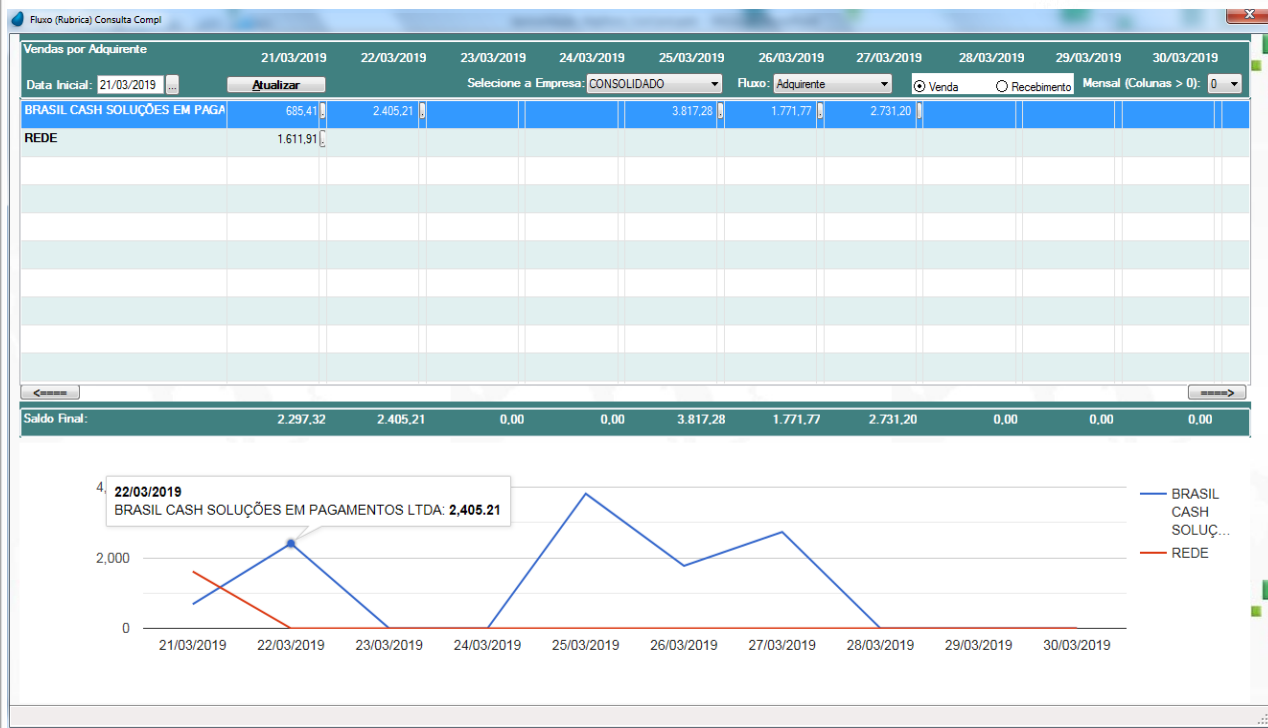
Fluxo (Rubrica) Consulta Compl

Vendas por Adquirente

| | 21/03/2019 | 22/03/2019 | 23/03/2019 | 24/03/2019 | 25/03/2019 | 26/03/2019 | 27/03/2019 | 28/03/2019 | 29/03/2019 | 30/03/2019 |
|---|---|---|---|---|---|---|---|---|---|---|
| BRASIL CASH SOLUÇÕES EM PAGA | 685,41 | 2.405,21 | | | 3.817,28 | 1.771,77 | 2.731,20 | | | |
| REDE | 1.611,91 | | | | | | | | | |

Data Inicial: 21/03/2019 ...
Atualizar
Selecione a Empresa: CONSOLIDADO
Fluxo: Adquirente
Venda
Recebimento
Mensal (Colunas > 0): 0

<====
====>

| Saldo Final: | 2.297,32 | 2.405,21 | 0,00 | 0,00 | 3.817,28 | 1.771,77 | 2.731,20 | 0,00 | 0,00 | 0,00 |
|---|---|---|---|---|---|---|---|---|---|---|

22/03/2019
BRASIL CASH SOLUÇÕES EM PAGAMENTOS LTDA: 2,405.21

4,
2,000
0

21/03/2019 22/03/2019 23/03/2019 24/03/2019 25/03/2019 26/03/2019 27/03/2019 28/03/2019 29/03/2019 30/03/2019

BRASIL CASH SOLUÇ...
REDE